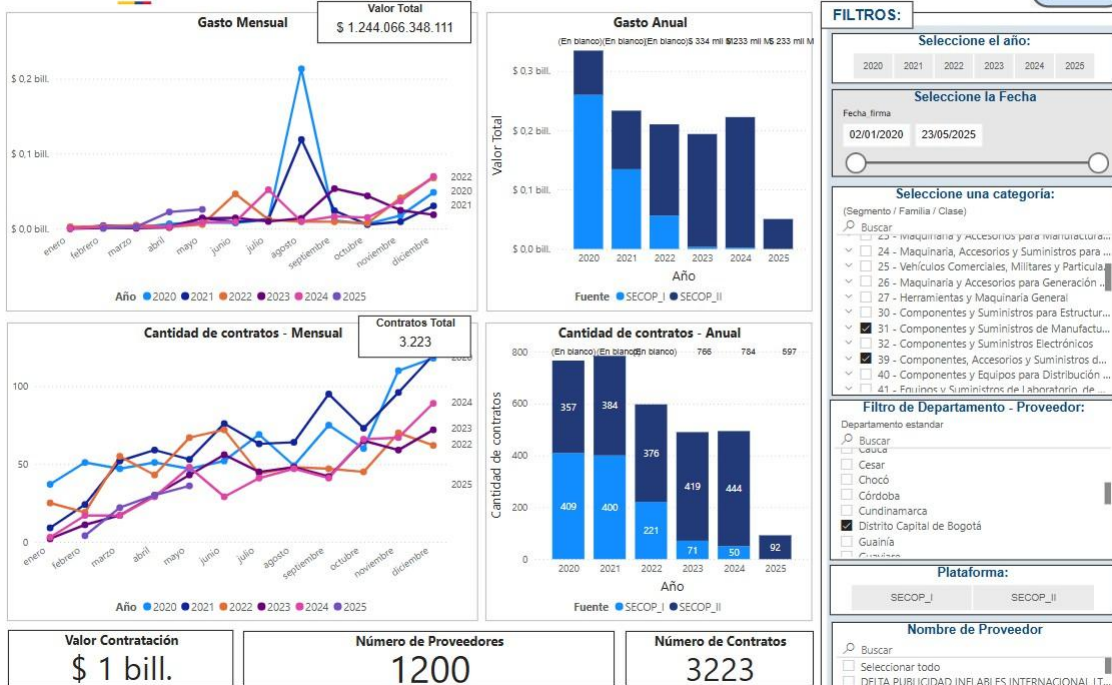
Gasto Mensual

Valor Total
$ 1.244.066.348.111

$ 0,2 bill.
$ 0,1 bill.
$ 0,0 bill.

2022
2020
2021

enero febrero marzo abril mayo junio julio agosto septiembre octubre noviembre diciembre

Año 2020 2021 2022 2023 2024 2025

Gasto Anual

(En blanco)(En blanco)(En blanco)$ 334 mil M$233 mil M$ 233 mil M

$ 0,3 bill.
$ 0,2 bill.
$ 0,1 bill.
$ 0,0 bill.

Valor Total

2020 2021 2022 2023 2024 2025
Año

Fuente SECOP_I SECOP_II

FILTROS:

Seleccione el año:
2020 2021 2022 2023 2024 2025

Seleccione la Fecha
Fecha_firma
02/01/2020 23/05/2025

Seleccione una categoría:
(Segmento / Familia / Clase)
Buscar
23 - Maquinaria y Accesorios para Manufactura...
24 - Maquinaria, Accesorios y Suministros para ...
25 - Vehículos Comerciales, Militares y Particula...
26 - Maquinaria y Accesorios para Generación ...
27 - Herramientas y Maquinaria General
30 - Componentes y Suministros para Estructur...
31 - Componentes y Suministros de Manufactu...
32 - Componentes y Suministros Electrónicos
39 - Componentes, Accesorios y Suministros d...
40 - Componentes y Equipos para Distribución ...
41 - Equipos y Suministros de Laboratorio, de ...

Cantidad de contratos - Mensual

Contratos Total
3.223

100
50
0

2020
2024
2023
2022
2025

enero febrero marzo abril mayo junio julio agosto septiembre octubre noviembre diciembre

Año 2020 2021 2022 2023 2024 2025

Cantidad de contratos - Anual

(En blanco)(En blanco)(En blanco) 766 784 597

800
600
400
200
0

Cantidad de contratos

357 384 376 419 444
409 400 221 71 50 92

2020 2021 2022 2023 2024 2025
Año

Fuente SECOP_I SECOP_II

Filtro de Departamento - Proveedor:
Departamento estandar
Buscar
Cauca
Cesar
Chocó
Córdoba
Cundinamarca
Distrito Capital de Bogotá
Guainía
Guaviare

Plataforma:
SECOP_I SECOP_II

Nombre de Proveedor
Buscar
Seleccionar todo
DELTA PUBLICIDAD INFLABLES INTERNACIONAL LT...

Valor Contratación
$ 1 bill.

Número de Proveedores
1200

Número de Contratos
3223